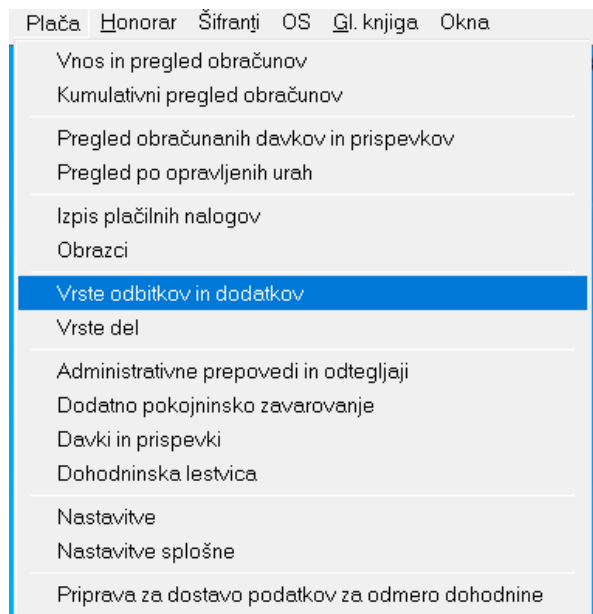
Plača Honorar Šifranti OS Gl. knjiga Okna

Vnos in pregled obračunov
Kumulativni pregled obračunov

Pregled obračunanih davkov in prispevkov
Pregled po opravljenih urah

Izpis plačilnih nalogov
Obrazci

Vrste odbitkov in dodatkov
Vrste del

Administrativne prepovedi in odtegljaji
Dodatno pokojninsko zavarovanje
Davki in prispevki
Dohodninska lestvica

Nastavitve
Nastavitve splošne

Priprava za dostavo podatkov za odmero dohodnine